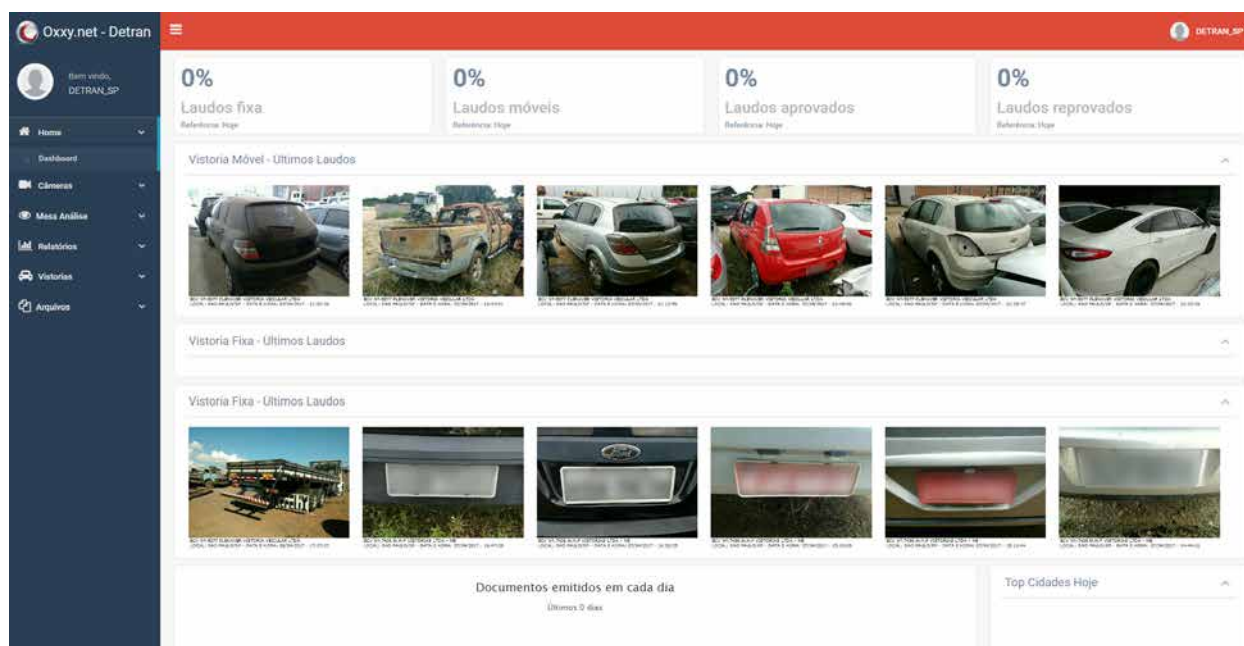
Oxxy.net - Detran

DETRAN_SP

Bem vindo,
DETRAN_SP

Home
Dashboard
Câmeras
Mesa Análise
Relatórios
Vistorias
Arquivos

0%
Laudos fixa
Referência: Hoje

0%
Laudos móveis
Referência: Hoje

0%
Laudos aprovados
Referência: Hoje

0%
Laudos reprovados
Referência: Hoje

Vistoria Móvel - Ultimos Laudos

Vistoria Fixa - Ultimos Laudos

Vistoria Fixa - Ultimos Laudos

Documentos emitidos em cada dia
Últimos 0 dias

Top Cidades Hoje